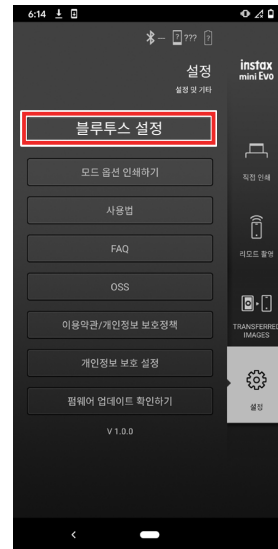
6:14

??? 

설정
설정 및 기타

instax mini Evo

블루투스 설정

모드 옵션 인쇄하기

사용법

FAQ

OSS

이용약관/개인정보 보호정책

개인정보 보호 설정

펌웨어 업데이트 확인하기

V 1.0.0

직접 인쇄

리모드 촬영

TRANSFERRED IMAGES

설정